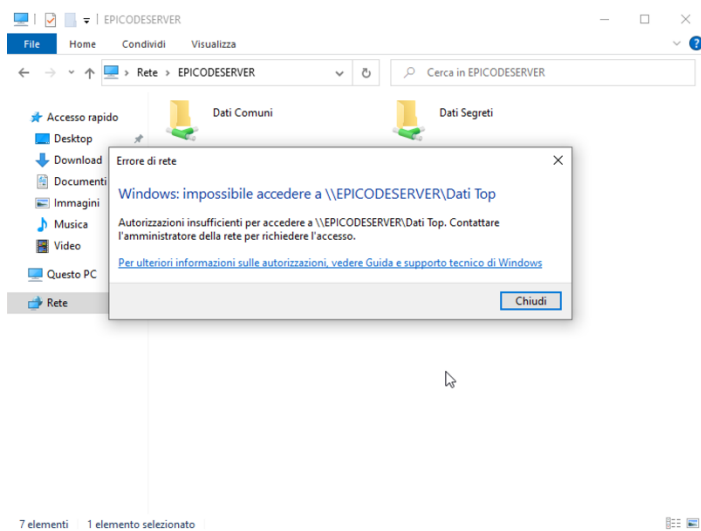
EPICODESERVER

File Home Condividi Visualizza

Rete > EPICODESERVER

Cerca in EPICODESERVER

Accesso rapido
Desktop
Download
Documenti
Immagini
Musica
Video
Questo PC
Rete

Dati Comuni
Dati Segreti

Errore di rete

Windows: impossibile accedere a \\EPICODESERVER\Dati Top

Autorizzazioni insufficienti per accedere a \\EPICODESERVER\Dati Top. Contattare l'amministratore della rete per richiedere l'accesso.

Per ulteriori informazioni sulle autorizzazioni, vedere Guida e supporto tecnico di Windows

Chiudi

7 elementi 1 elemento selezionato